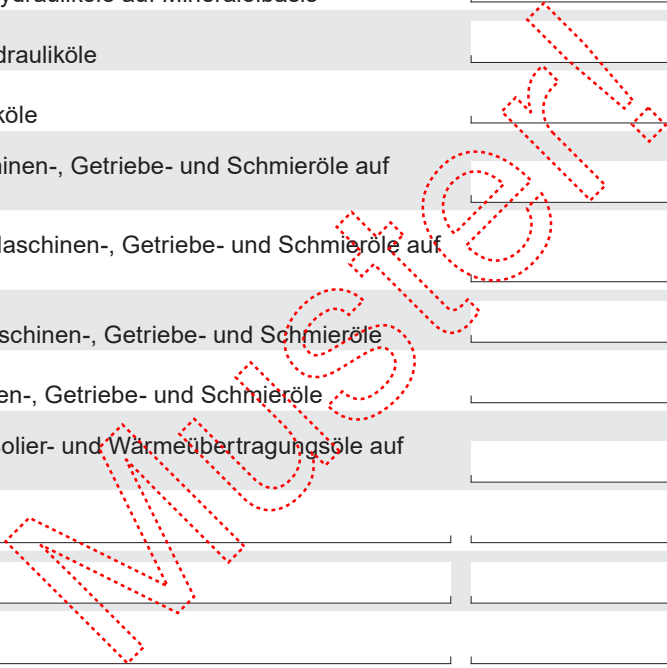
ydrauliköle auf Mineralölbasis

drauliköle

köle

hinen-, Getriebe- und Schmieröle auf

Maschinen-, Getriebe- und Schmieröle auf

schinen-, Getriebe- und Schmieröle

nen-, Getriebe- und Schmieröle

olier- und Wärmeübertragungsöle auf

Muster!